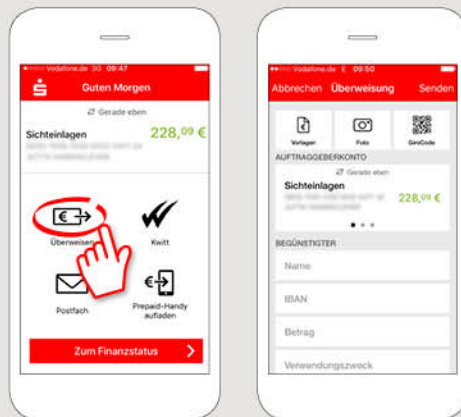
Vodafone.de 3G 09:47

Guten Morgen

Gerade eben

Sichteinlagen 228,09 €

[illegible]

Überweisen

Kwitt

Postfach

Prepaid-Handy aufladen

Zum Finanzstatus

Vodafone.de 09:50

Abbrechen Überweisung Senden

Vorlagen

Foto

GiroCode

AUFTRAGGEBERKONTO

Gerade eben

Sichteinlagen

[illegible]

228,09 €

BEGÜNSTIGTER

Name

IBAN

Betrag

Verwendungszweck